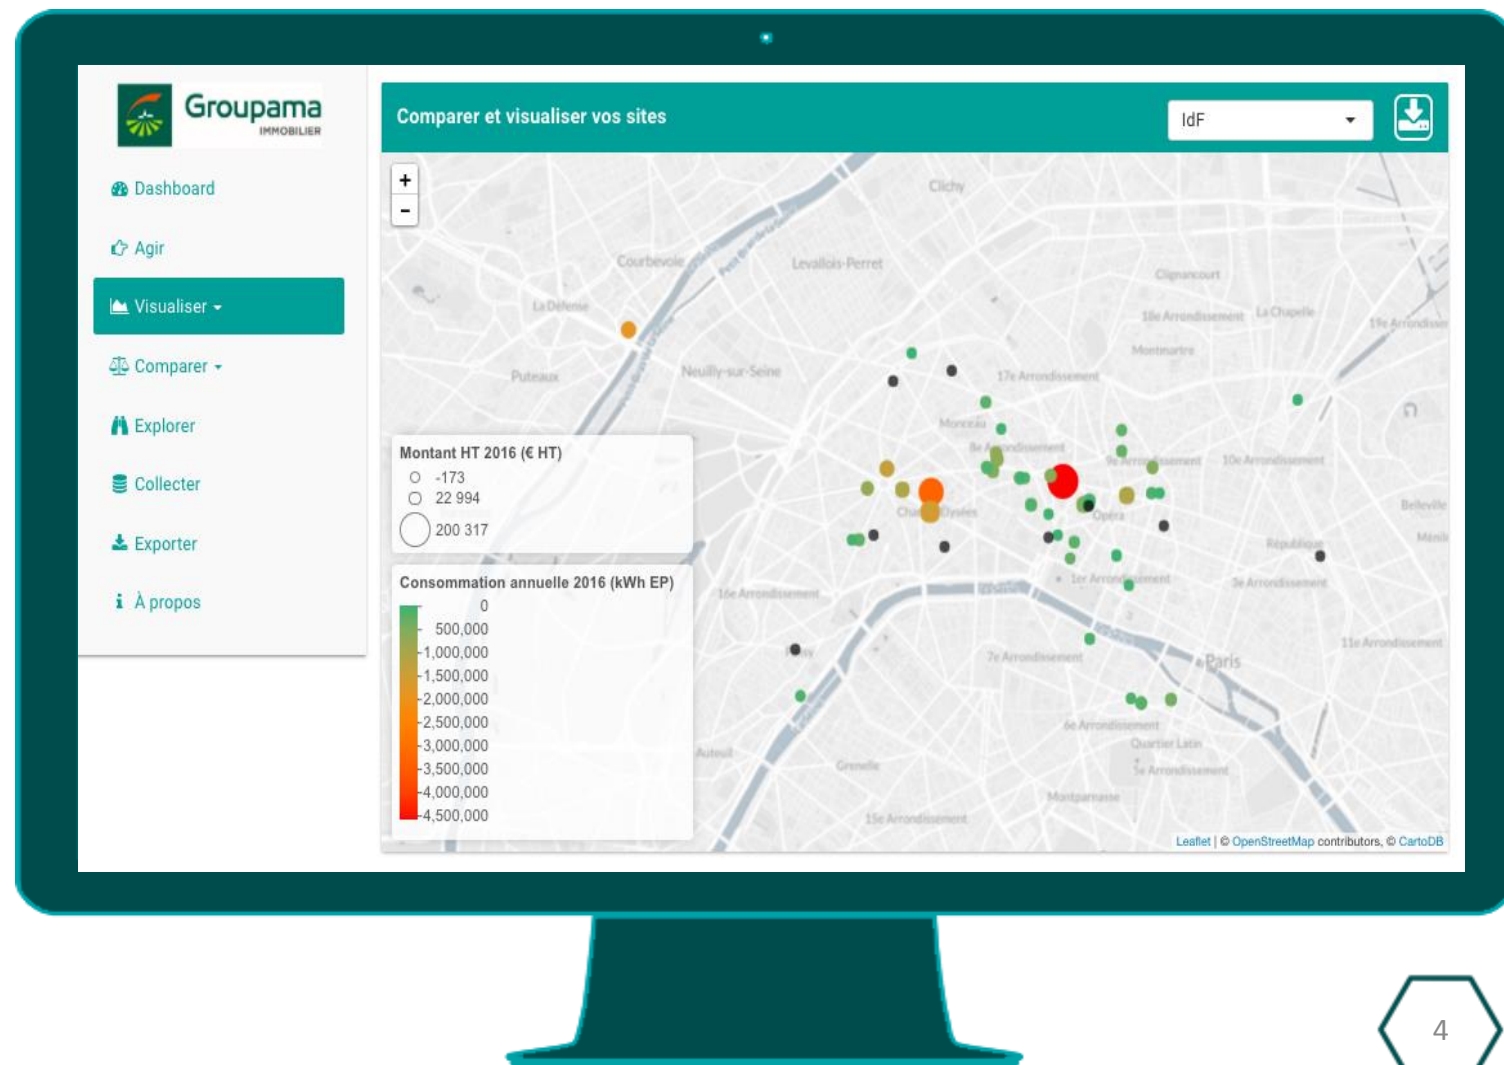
Groupama IMMOBILIER

Dashboard

Agir

Visualiser

Comparer

Explorer

Collecter

Exporter

À propos

Comparer et visualiser vos sites

IdF

+
-

Montant HT 2016 (€ HT)
-173
22 994
200 317

Consommation annuelle 2016 (kWh EP)
0
500,000
1,000,000
1,500,000
2,000,000
2,500,000
3,000,000
3,500,000
4,000,000
4,500,000

Clichy
Courbevoie
Levallois-Perret
Clignancourt
La Défense
18e Arrondissement
La Chapelle
19e Arrondissement
Montmartre
Puteaux
Neuilly-sur-Seine
17e Arrondissement
Monceau
8e Arrondissement
9e Arrondissement
10e Arrondissement
Belleville
Champs-Élysées
Opéra
République
16e Arrondissement
1er Arrondissement
3e Arrondissement
7e Arrondissement
Paris
11e Arrondissement
6e Arrondissement
Quartier Latin
Auteuil
Grenelle
5e Arrondissement
Montparnasse
15e Arrondissement

Leaflet | © OpenStreetMap contributors, © CartoDB

4